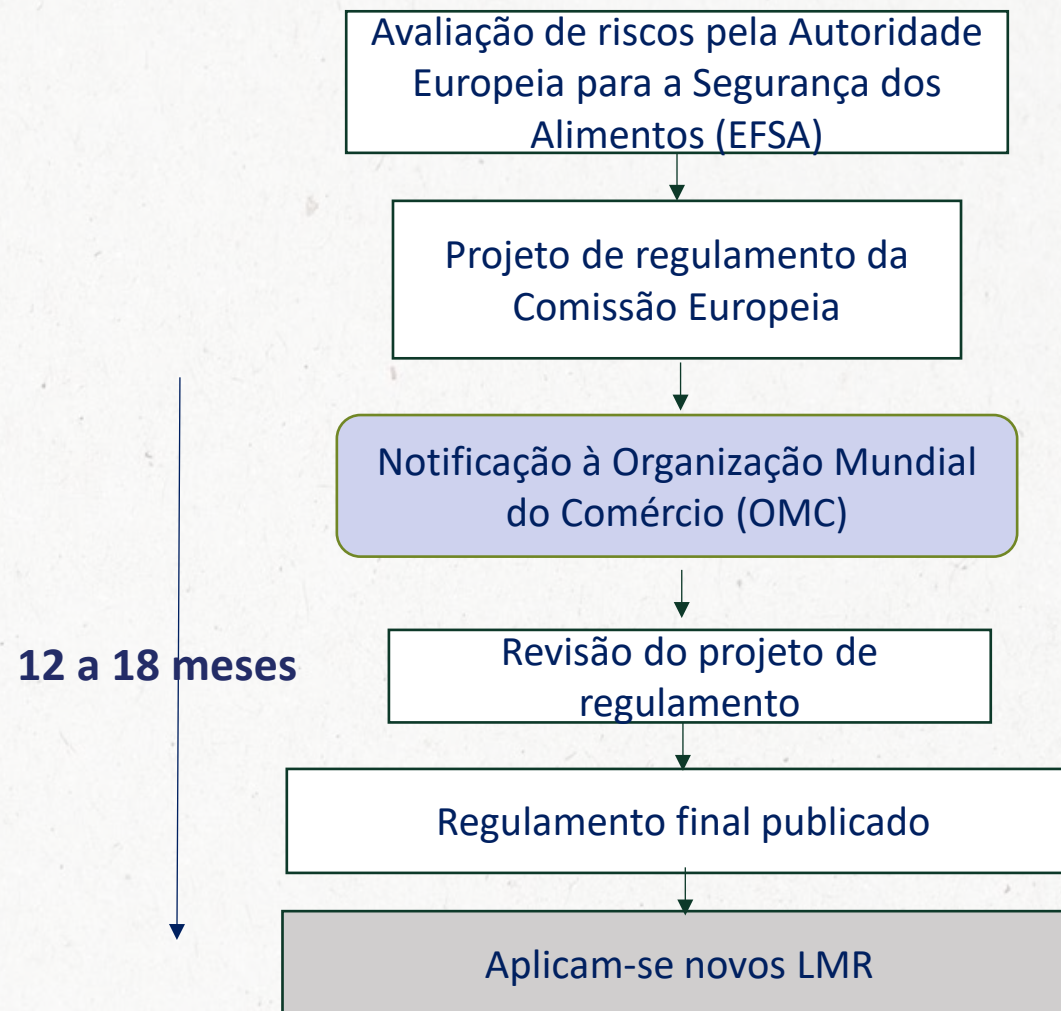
Avaliação de riscos pela Autoridade Europeia para a Segurança dos Alimentos (EFSA)

Projeto de regulamento da Comissão Europeia

Notificação à Organização Mundial do Comércio (OMC)

12 a 18 meses

Revisão do projeto de regulamento

Regulamento final publicado

Aplicam-se novos LMR